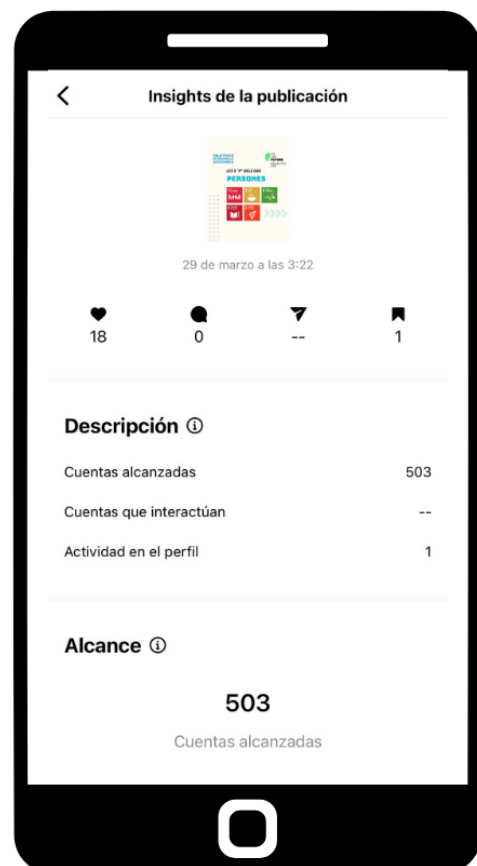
Insights de la publicación

PERSONES

29 de marzo a las 3:22

18 0 -- 1

Descripción ⓘ

Cuentas alcanzadas 503

Cuentas que interactúan --

Actividad en el perfil 1

Alcance ⓘ

503

Cuentas alcanzadas